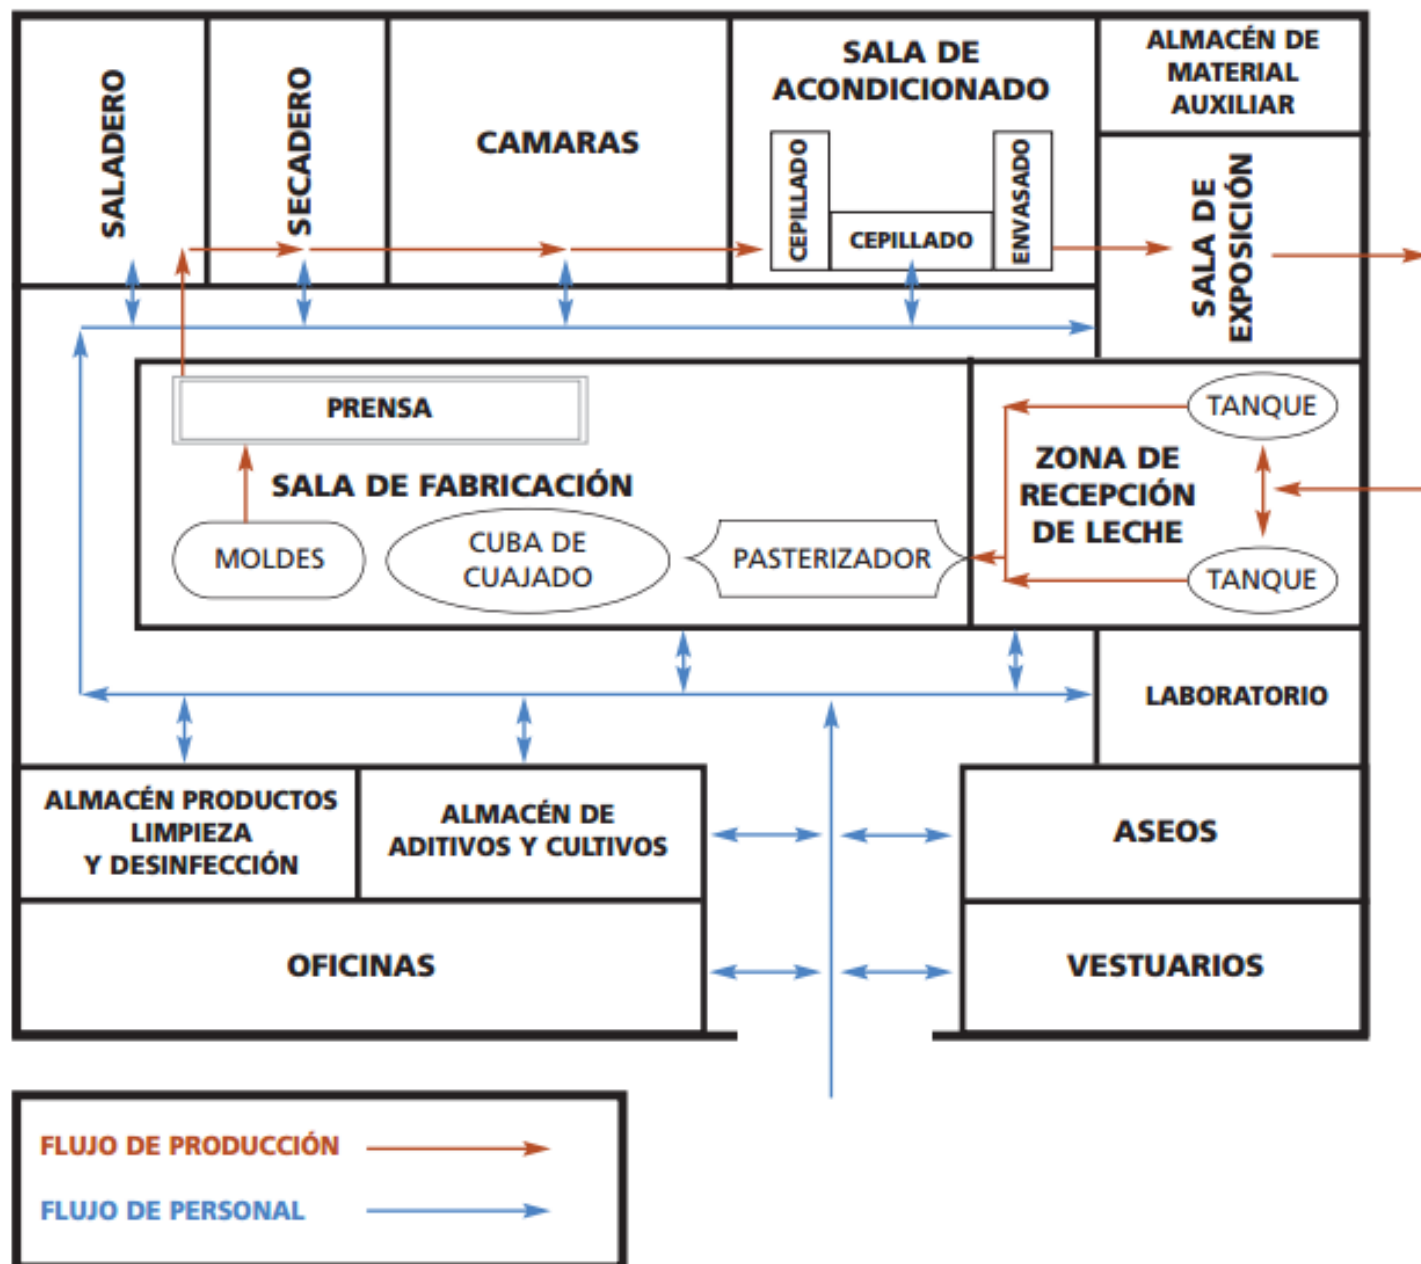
SALADERO

SECADERO

CAMARAS

SALA DE ACONDICIONADO

CEPILLADO

CEPILLADO

ENVASADO

ALMACÉN DE MATERIAL AUXILIAR

SALA DE EXPOSICIÓN

PRENSA

SALA DE FABRICACIÓN

MOLDES

CUBA DE CUAJADO

PASTERIZADOR

TANQUE

ZONA DE RECEPCIÓN DE LECHE

TANQUE

LABORATORIO

ALMACÉN PRODUCTOS LIMPIEZA Y DESINFECCIÓN

ALMACÉN DE ADITIVOS Y CULTIVOS

ASEOS

OFICINAS

VESTUARIOS

FLUJO DE PRODUCCIÓN

FLUJO DE PERSONAL